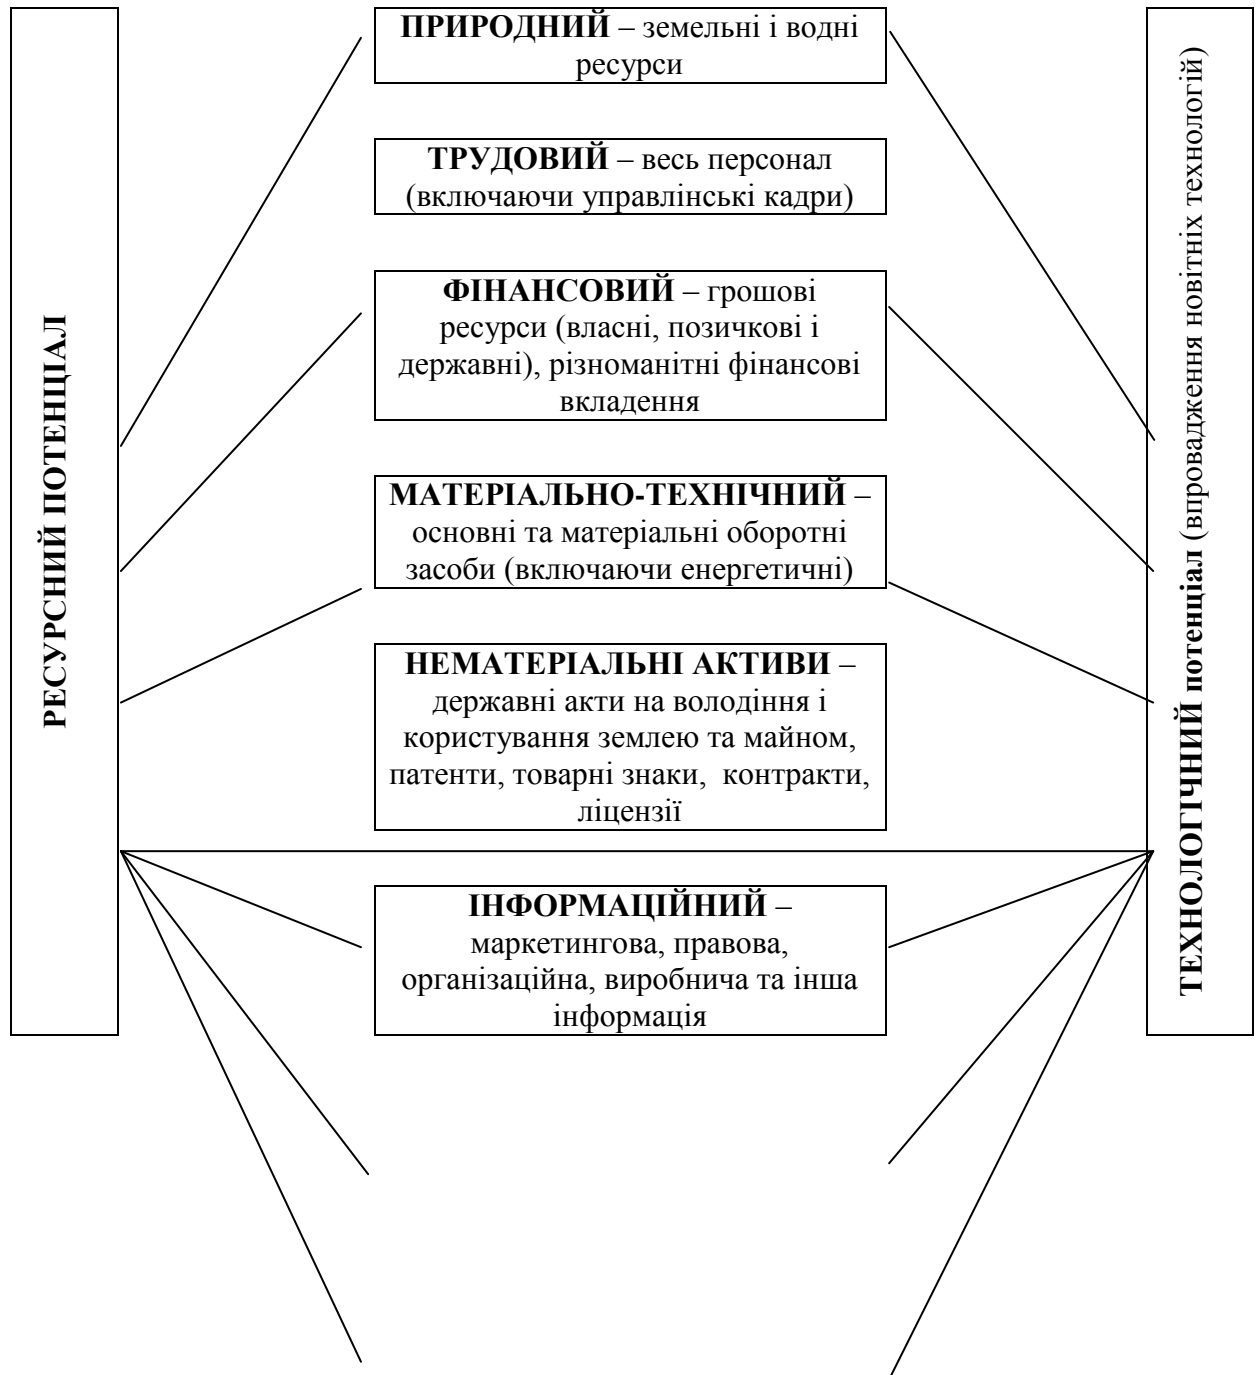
РЕСУРСНИЙ ПОТЕНЦІАЛ

ПРИРОДНИЙ – земельні і водні ресурси

ТРУДОВИЙ – весь персонал (включаючи управлінські кадри)

ФІНАНСОВИЙ – грошові ресурси (власні, позичкові і державні), різноманітні фінансові вкладення

МАТЕРІАЛЬНО-ТЕХНІЧНИЙ – основні та матеріальні оборотні засоби (включаючи енергетичні)

НЕМАТЕРІАЛЬНІ АКТИВИ – державні акти на володіння і користування землею та майном, патенти, товарні знаки, контракти, ліцензії

ІНФОРМАЦІЙНИЙ – маркетингова, правова, організаційна, виробнича та інша інформація

ТЕХНОЛОГІЧНИЙ потенціал (впровадження новітніх технологій)